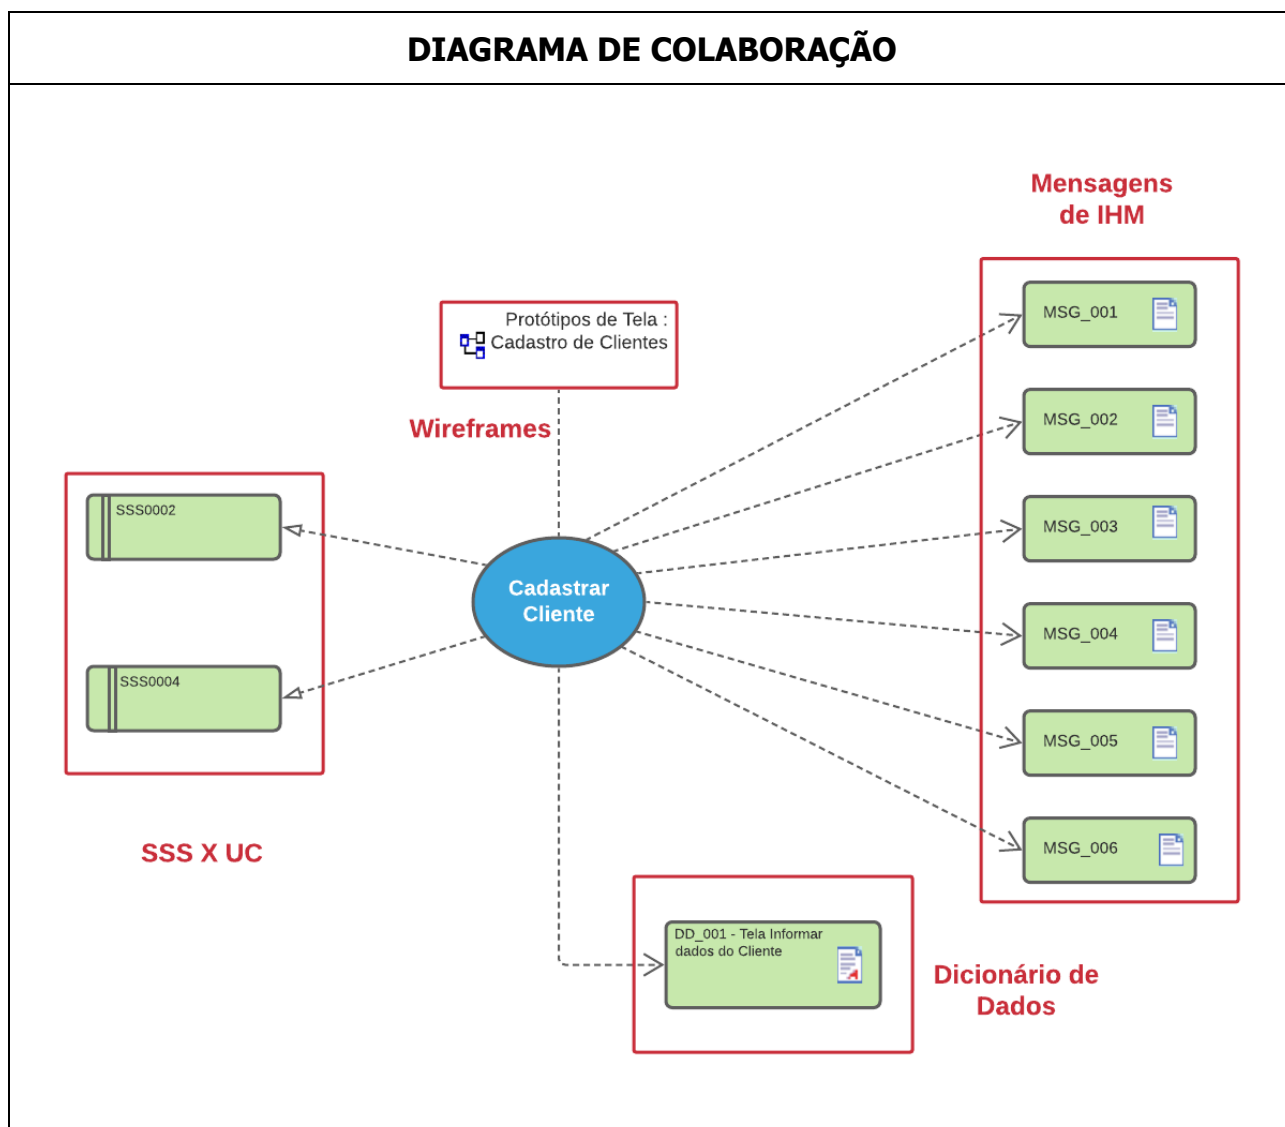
DIAGRAMA DE COLABORAÇÃO

Mensagens de IHM

Protótipos de Tela : Cadastro de Clientes

Wireframes

MSG_001

MSG_002

MSG_003

MSG_004

MSG_005

MSG_006

SSS0002

SSS0004

Cadastrar Cliente

SSS X UC

DD_001 - Tela Informar dados do Cliente

Dicionário de Dados